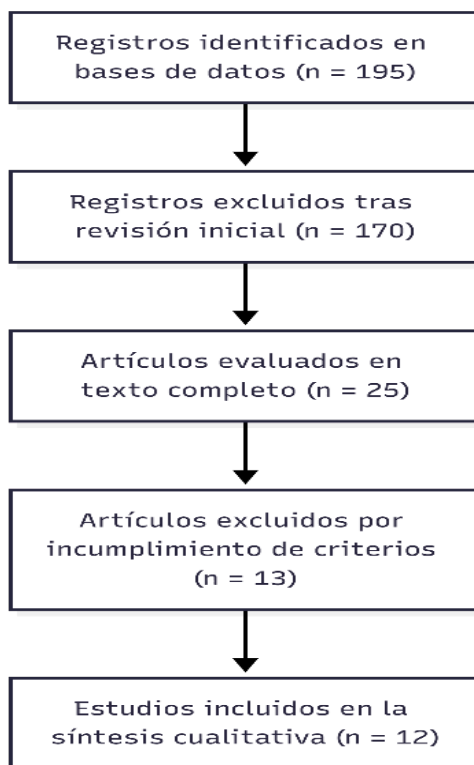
Registros identificados en bases de datos (n = 195)

Registros excluidos tras revisión inicial (n = 170)

Artículos evaluados en texto completo (n = 25)

Artículos excluidos por incumplimiento de criterios (n = 13)

Estudios incluidos en la síntesis cualitativa (n = 12)